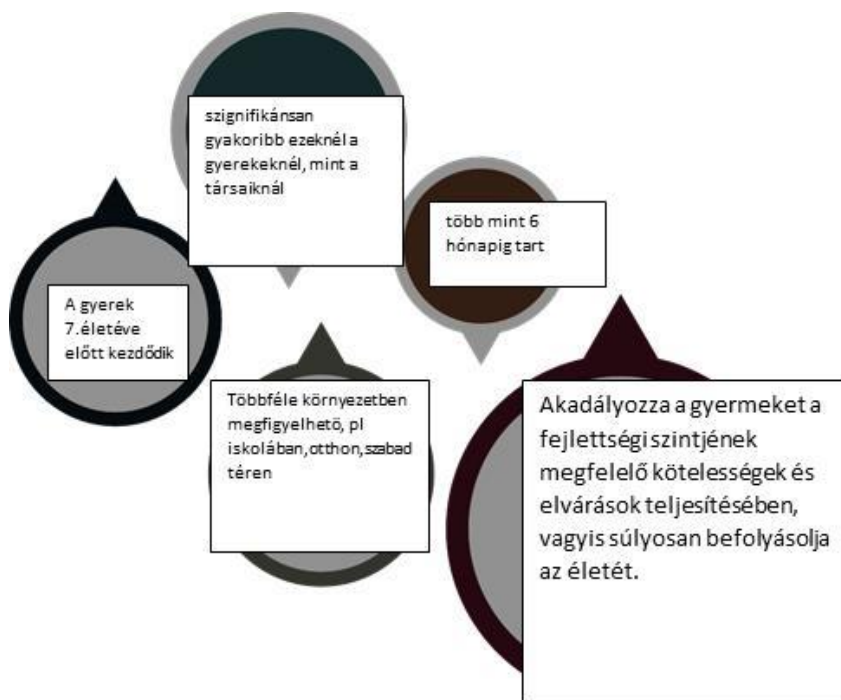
szignifikánsan gyakoribb ezeknél a gyerekeknél, mint a társaiknál

több mint 6 hónapig tart

A gyerek 7.életéve előtt kezdődik

Többféle környezetben megfigyelhető, pl iskolában,otthon,szabad téren

Akadályozza a gyermeket a fejlettségi szintjének megfelelő kötelességek és elvárások teljesítésében, vagyis súlyosan befolyásolja az életét.